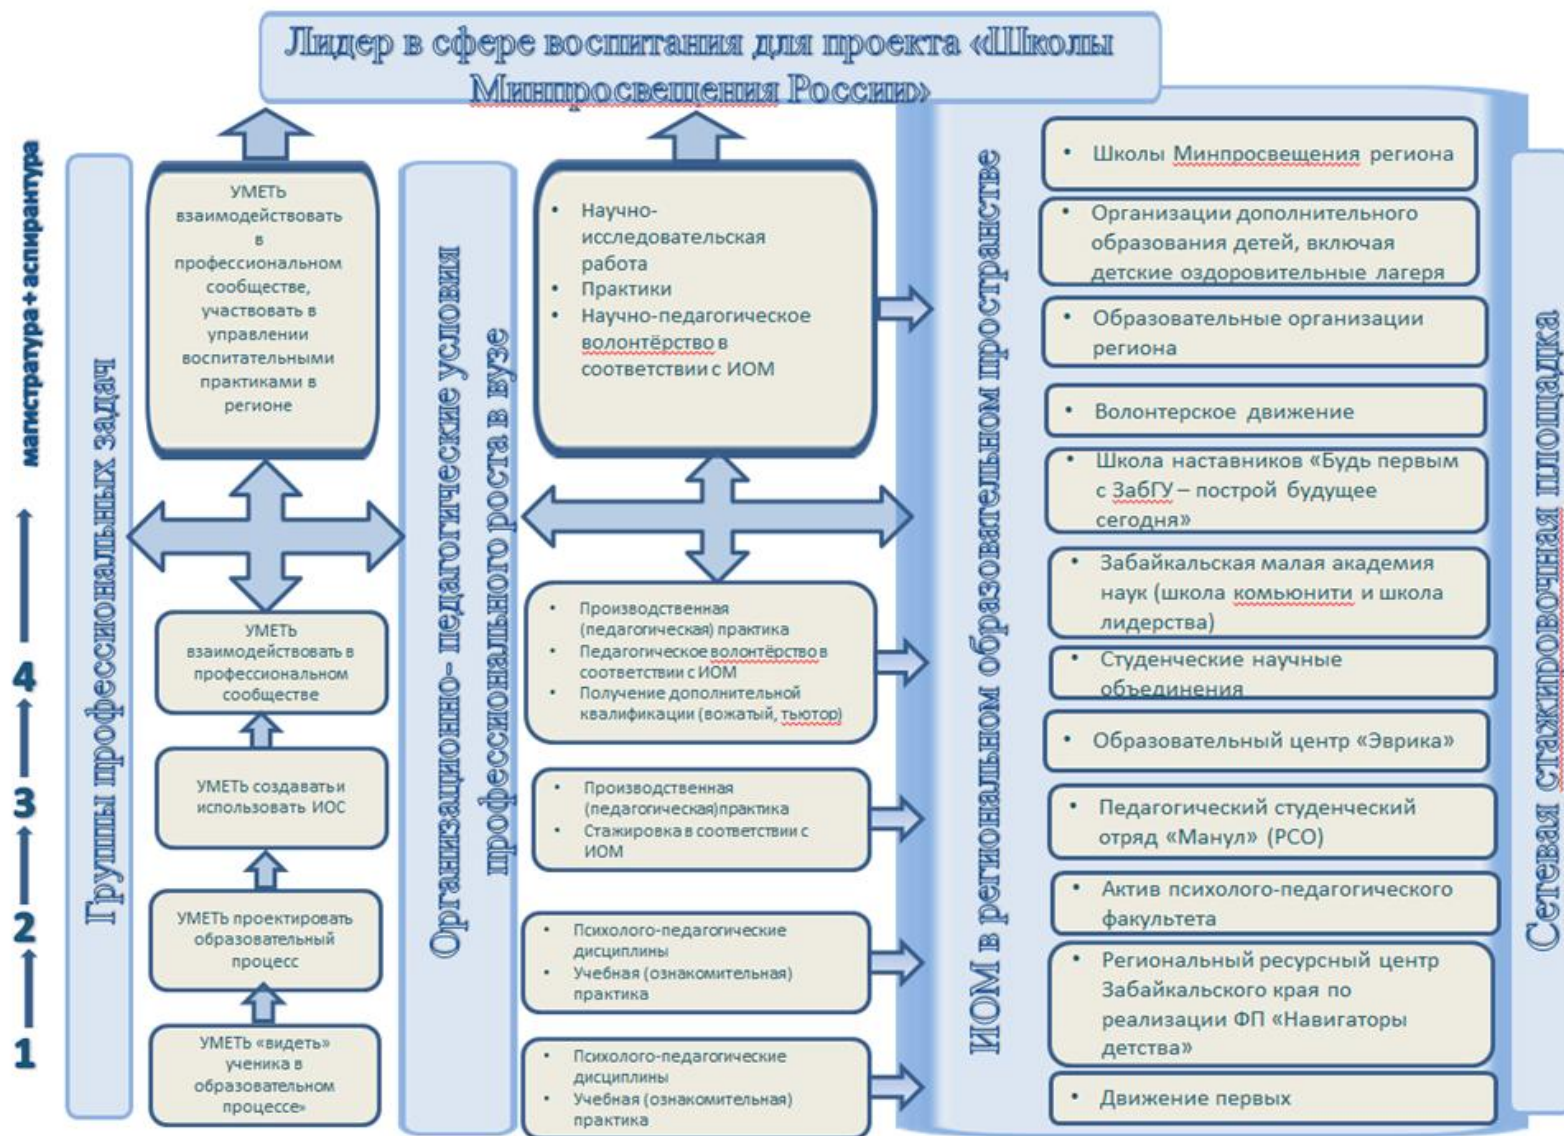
Лидер в сфере воспитания для проекта «Школы Минпросвещения России»

магистратура + аспирантура

4

3

2

1

Группы профессиональных задач

УМЕТЬ взаимодействовать в профессиональном сообществе, участвовать в управлении воспитательными практиками в регионе

УМЕТЬ взаимодействовать в профессиональном сообществе

УМЕТЬ создавать и использовать ИОС

УМЕТЬ проектировать образовательный процесс

УМЕТЬ «видеть» ученика в образовательном процессе»

Организационно- педагогические условия профессионального роста в вузе

- Научно-исследовательская работа
- Практики
- Научно-педагогическое волонтёрство в соответствии с ИОМ

- Производственная (педагогическая) практика
- Педагогическое волонтёрство в соответствии с ИОМ
- Получение дополнительной квалификации (вожатый, тьютор)

- Производственная (педагогическая)практика
- Стажировка в соответствии с ИОМ

- Психолого-педагогические дисциплины
- Учебная (ознакомительная) практика

- Психолого-педагогические дисциплины
- Учебная (ознакомительная) практика

ИОМ в региональном образовательном пространстве

- Школы Минпросвещения региона
- Организации дополнительного образования детей, включая детские оздоровительные лагеря
- Образовательные организации региона
- Волонтерское движение
- Школа наставников «Будь первым с ЗабГУ – построй будущее сегодня»
- Забайкальская малая академия наук (школа комьюнити и школа лидерства)
- Студенческие научные объединения
- Образовательный центр «Эврика»
- Педагогический студенческий отряд «Манул» (РСО)
- Актив психолого-педагогического факультета
- Региональный ресурсный центр Забайкальского края по реализации ФП «Навигаторы детства»
- Движение первых

Сетевая стажировочная площадка